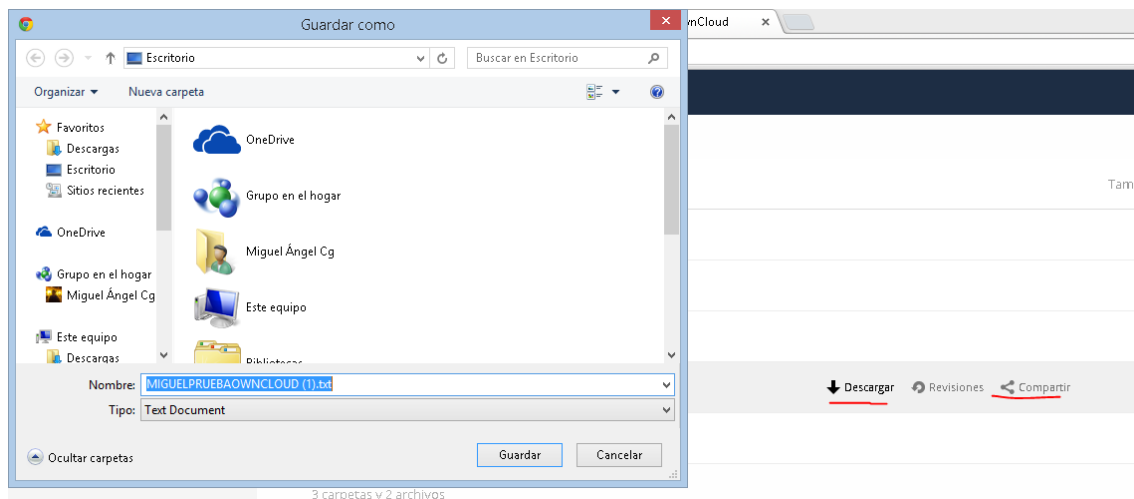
Guardar como

Escritorio

Buscar en Escritorio

Organizar ▾ Nueva carpeta

Favoritos
Descargas
Escritorio
Sitios recientes

OneDrive

Grupo en el hogar
Miguel Ángel Cg

Este equipo
Descargas

OneDrive
Grupo en el hogar
Miguel Ángel Cg
Este equipo
Bibliotecas

Nombre: MIGUELPRUEBAOWNCLOUD (1).txt
Tipo: Text Document

Ocultar carpetas

Guardar Cancelar

wnCloud

Tam

Descargar Revisiones Compartir

3 carpetas y 2 archivos